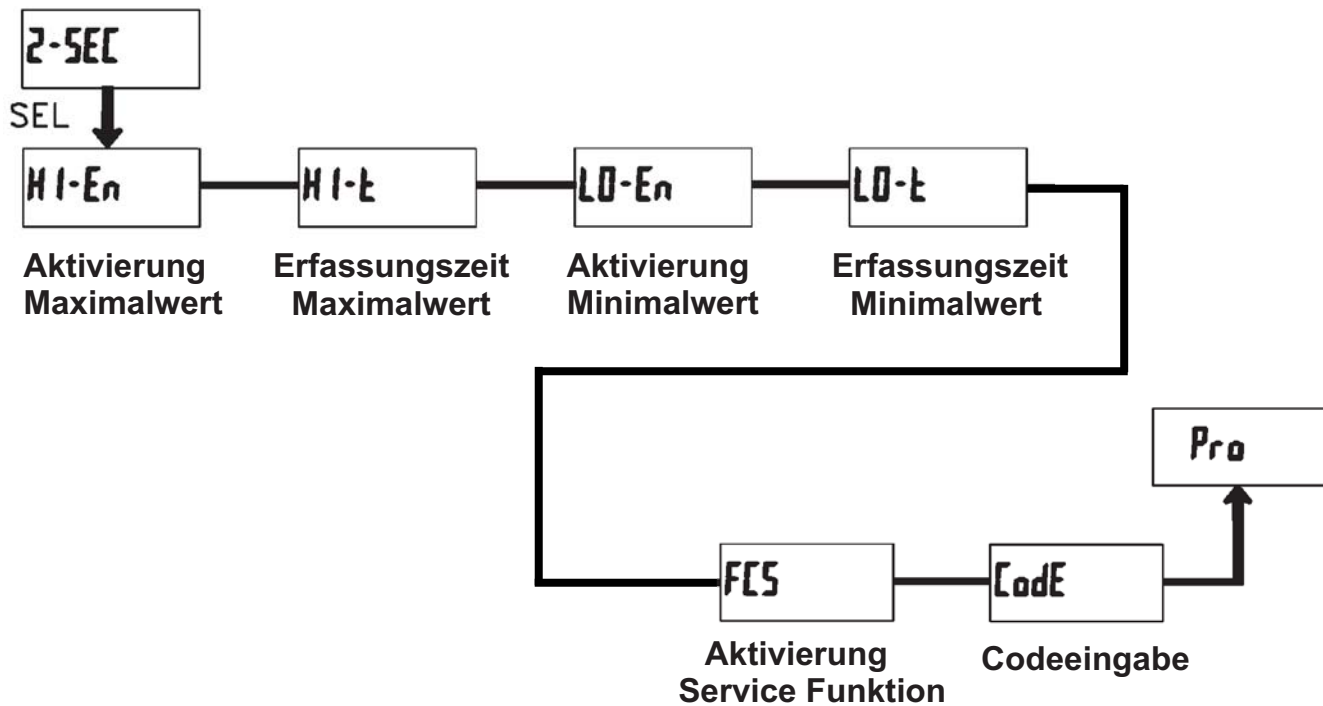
2-SEC

SEL

HI-En

HI-t

LO-En

LO-t

Aktivierung Maximalwert

Erfassungszeit Maximalwert

Aktivierung Minimalwert

Erfassungszeit Minimalwert

Pro

FCS

CodE

Aktivierung Service Funktion

Codeeingabe